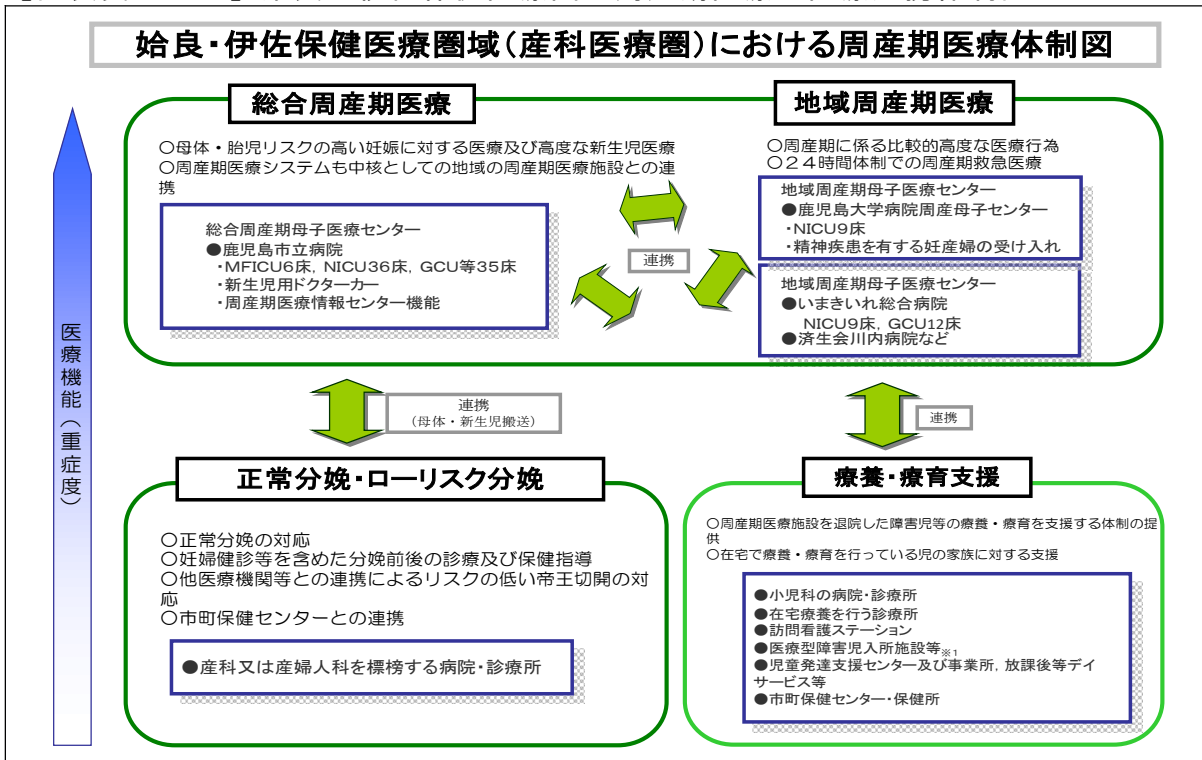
始良・伊佐保健医療圏域（産科医療圏）における周産期医療体制図

医療機能（重症度）

総合周産期医療

○母体・胎児リスクの高い妊娠に対する医療及び高度な新生児医療
○周産期医療システムも中核としての地域の周産期医療施設との連携

総合周産期母子医療センター
●鹿児島市立病院
・MFICU6床，NICU36床，GCU等35床
・新生児用ドクターカー
・周産期医療情報センター機能

連携

地域周産期医療

○周産期に係る比較的高度な医療行為
○２４時間体制での周産期救急医療

地域周産期母子医療センター
●鹿児島大学病院周産母子センター
・NICU9床
・精神疾患を有する妊産婦の受け入れ

地域周産期母子医療センター
●いまきいれ総合病院
NICU9床，GCU12床
●済生会川内病院など

連携
（母体・新生児搬送）

連携

正常分娩・ローリスク分娩

○正常分娩の対応
○妊婦健診等を含めた分娩前後の診療及び保健指導
○他医療機関等との連携によるリスクの低い帝王切開の対応
○市町保健センターとの連携

●産科又は産婦人科を標榜する病院・診療所

療養・療育支援

○周産期医療施設を退院した障害児等の療養・療育を支援する体制の提供
○在宅で療養・療育を行っている児の家族に対する支援

●小児科の病院・診療所
●在宅療養を行う診療所
●訪問看護ステーション
●医療型障害児入所施設等※1
●児童発達支援センター及び事業所，放課後等デイサービス等
●市町保健センター・保健所